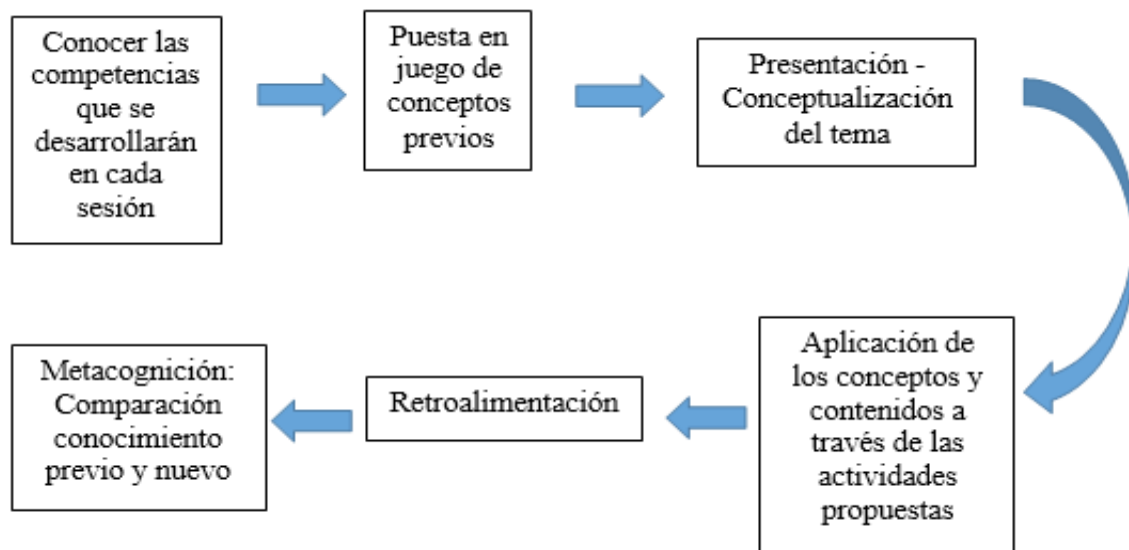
Conocer las competencias que se desarrollarán en cada sesión

Puesta en juego de conceptos previos

Presentación - Conceptualización del tema

Aplicación de los conceptos y contenidos a través de las actividades propuestas

Retroalimentación

Metacognición: Comparación conocimiento previo y nuevo